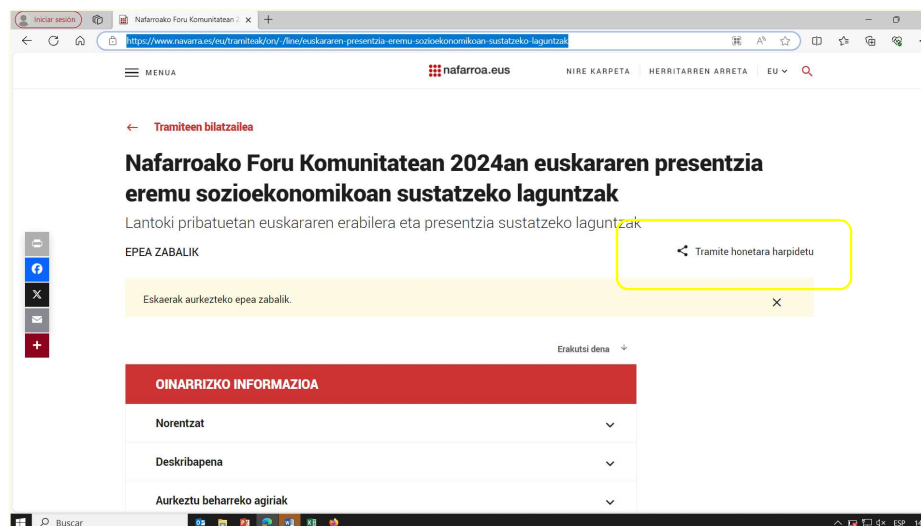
Iniciar sesión

Nafarroako Foru Komunitatean 2

https://www.navarra.es/eu/tramiteak/on/-/line/euskararen-presentzia-eremu-sozioekonomikoan-sustatzeko-laguntzak

MENUA

nafarroa.eus

NIRE KARPETA HERRITARREN ARRETA EU

← Tramiteen bilatzailea

Nafarroako Foru Komunitatean 2024an euskararen presentzia eremu sozioekonomikoan sustatzeko laguntzak

Lantoki pribatuetan euskararen erabilera eta presentzia sustatzeko laguntzak

EPEA ZABALIK

Tramite honetara harpidetu

Eskaerak aurkezteko epea zabalik.

Erakutsi dena

OINARRIZKO INFORMAZIOA

Norentzat

Deskribapena

Aurkeztu beharreko agiriak

Buscar

ESP